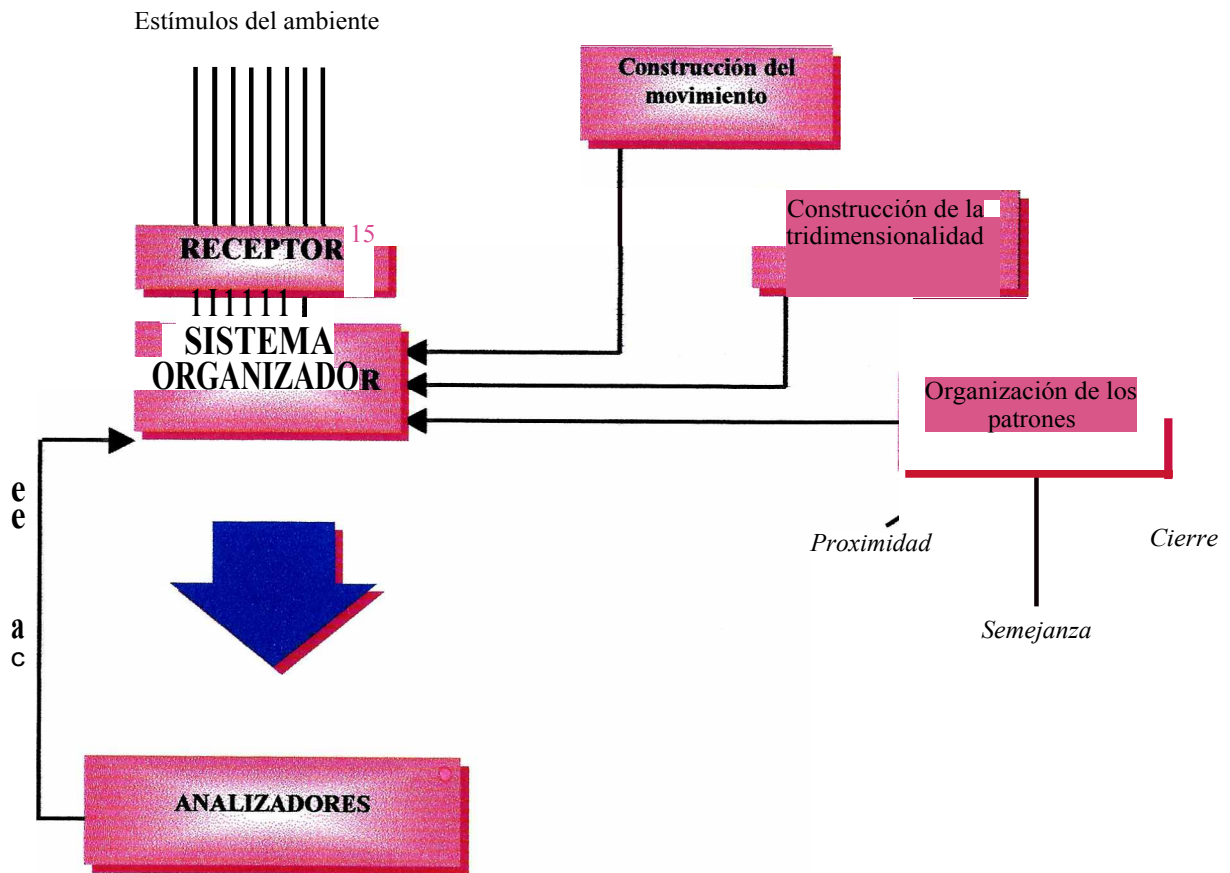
Estímulos del ambiente

Construcción del movimiento

RECEPTOR

15

Construcción de la tridimensionalidad

SISTEMA ORGANIZADOR

Organización de los patrones

e
e

a
c

Proximidad

Cierre

Semejanza

ANALIZADORES